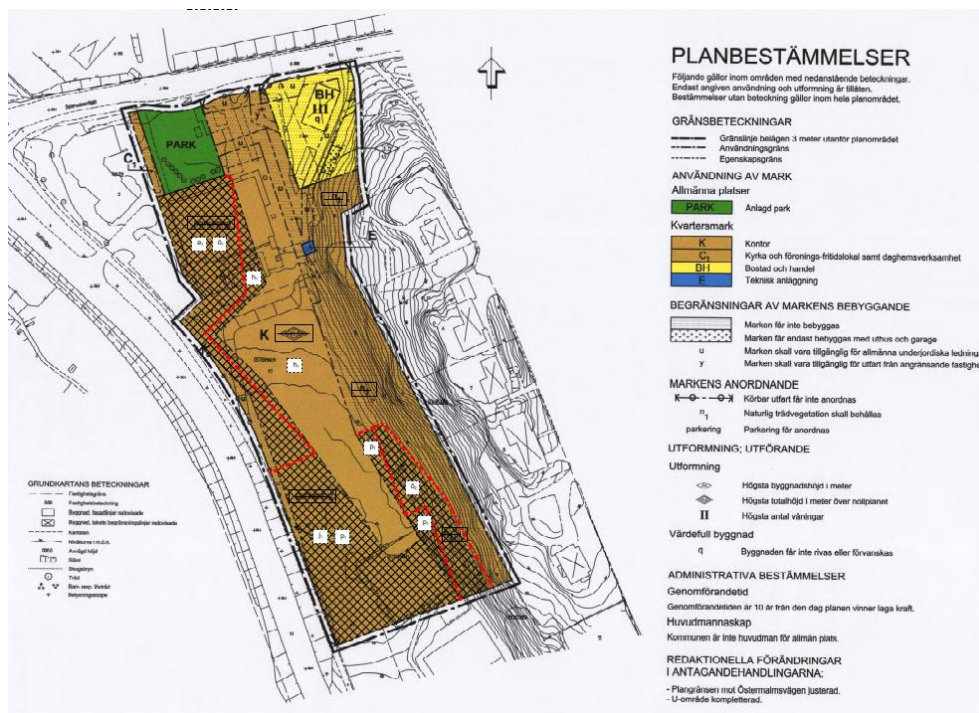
PLANBESTÄMMELSER
Följande gäller inom områden med nedanstående beteckningar.
Endast angiven användning och utformning är tillåten.
Bestämmelser utan beteckning gäller inom hela planområdet.

GRÄNSBETECKNINGAR
Gränslinje belägen 3 meter utanför planområdet
Användningsgräns
Egenskapsgräns

ANVÄNDNING AV MARK
Allmänna platser
PARK Anlagd park
Kvartersmark
K Kontor
$C_1$ Kyrka och förenings-fritidslokal samt daghemsverksamhet
BH Bostad och handel
E Teknisk anläggning

BEGRÄNSNINGAR AV MARKENS BEBYGGANDE
Marken får inte bebyggas
Marken får endast bebyggas med uthus och garage
u Marken skall vara tillgänglig för allmänna underjordiska ledning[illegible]
y Marken skall vara tillgänglig för utfart från angränsande fastigh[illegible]

MARKENS ANORDNANDE
Körbar utfart får inte anordnas
$n_1$ Naturlig trädvegetation skall behållas
parkering Parkering får anordnas

UTFORMNING; UTFÖRANDE
Utformning
Högsta byggnadshöjd i meter
Högsta totalhöjd i meter över nollplanet
II Högsta antal våningar
Värdefull byggnad
q Byggnaden får inte rivas eller förvanskas

ADMINISTRATIVA BESTÄMMELSER
Genomförandetid
Genomförandetiden är 10 år från den dag planen vinner laga kraft.
Huvudmannaskap
Kommunen är inte huvudman för allmän plats.

REDAKTIONELLA FÖRÄNDRINGAR I ANTAGANDEHANDLINGARNA:
- Plangränsen mot Östermalmsvägen justerad.
- U-område kompletterad.

PARK
BH
III
q
$C_1$
E
K
$n_1$
$p_1$

GRUNDKARTANS BETECKNINGAR
Fastighetsgräns
Fastighetsbeteckning
Byggnad, fasadlinjer redovisade
Byggnad, takets begränsningslinjer redovisade
Kantsten
Höjdkurva
Avvägd höjd
Staket
Slänt
Träd
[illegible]
Belysningsstolpe